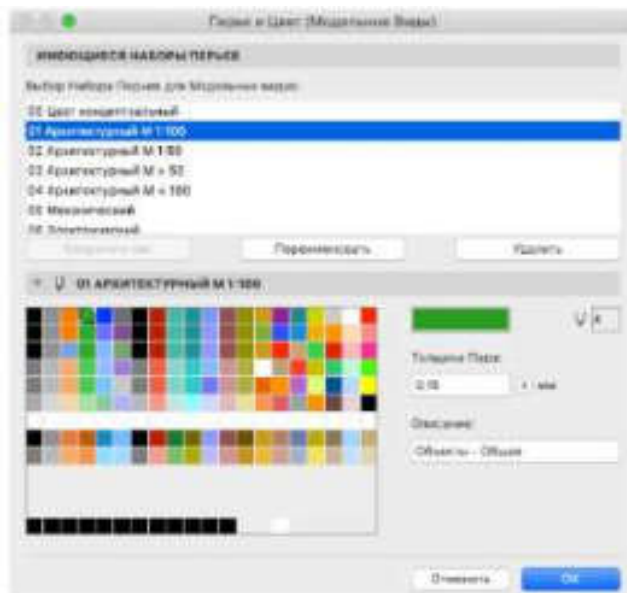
Перья и Цвет (Модельные Виды)

ИМЕЮЩИЕСЯ НАБОРЫ ПЕРЬЕВ

Выбор Набора Перьев для Модельных видов:

00 Цвет концептуальный
01 Архитектурный М 1:100
02 Архитектурный М 1:50
03 Архитектурный М < 50
04 Архитектурный М > 100
05 Механический
06 Электрический

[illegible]
Переименовать
Удалить

01 АРХИТЕКТУРНЫЙ М 1:100

Толщина Пера:
0.18
мм

Описание:
Объекты – Общие

Отменить
OK